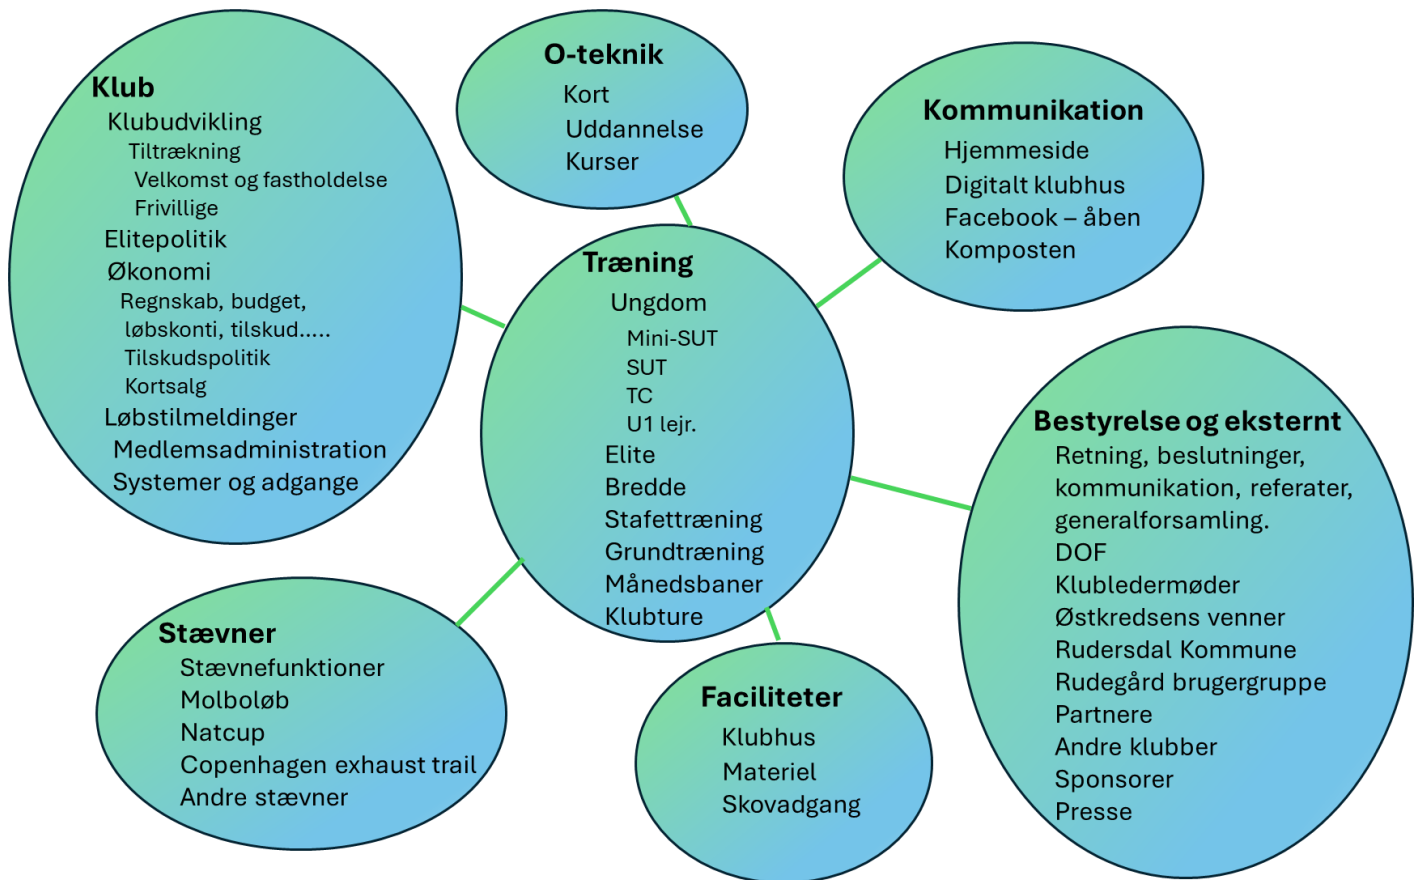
Klub
Klubudvikling
Tiltrækning
Velkomst og fastholdelse
Frivillige
Elitepolitik
Økonomi
Regnskab, budget, løbskonti, tilskud.....
Tilskudspolitik
Kortsalg
Løbstilmeldinger
Medlemsadministration
Systemer og adgange

O-teknik
Kort
Uddannelse
Kurser

Kommunikation
Hjemmeside
Digitalt klubhus
Facebook – åben
Komposten

Træning
Ungdom
Mini-SUT
SUT
TC
U1 lejr.
Elite
Bredde
Stafettræning
Grundtræning
Månedsbaner
Klubture

Bestyrelse og eksternt
Retning, beslutninger, kommunikation, referater, generalforsamling.
DOF
Klubledermøder
Østkredsens venner
Rudersdal Kommune
Rudegård brugergruppe
Partnere
Andre klubber
Sponsorer
Presse

Stævner
Stævnefunktioner
Molboløb
Natcup
Copenhagen exhaust trail
Andre stævner

Faciliteter
Klubhus
Materiel
Skovadgang